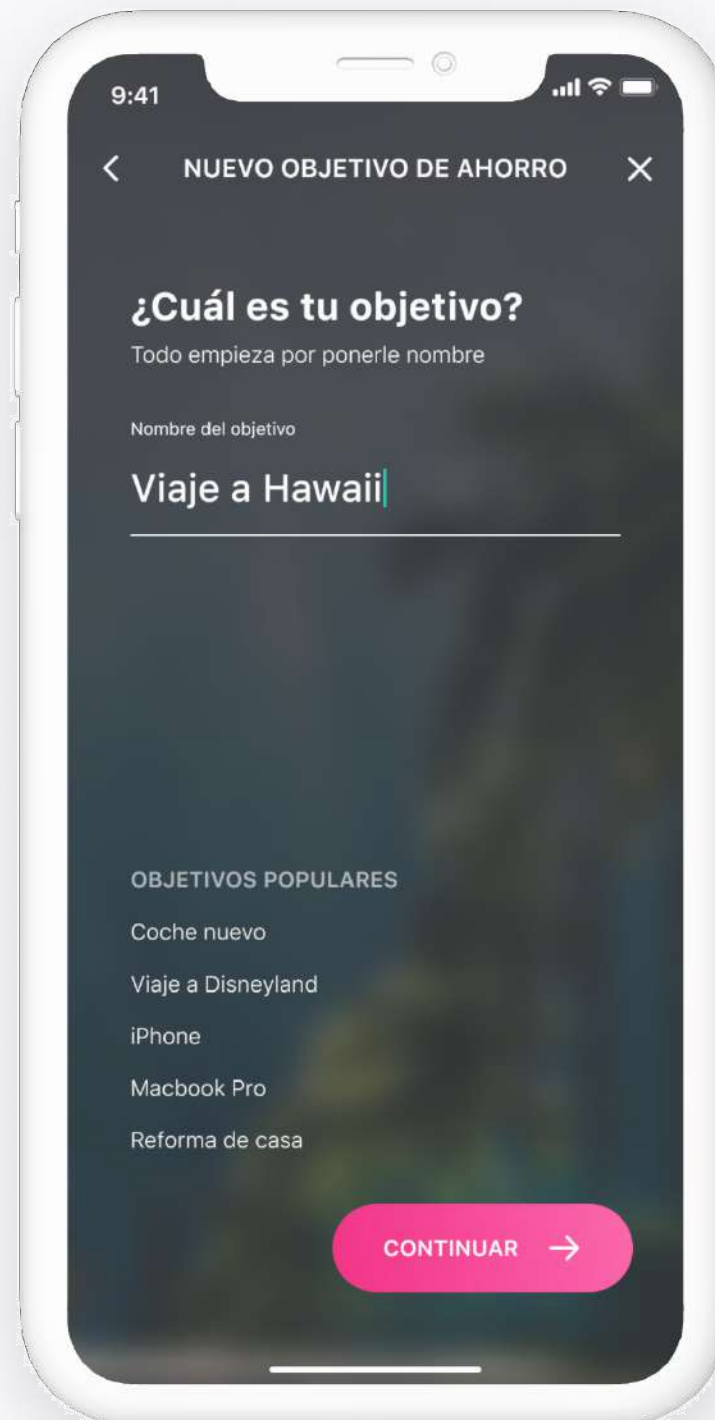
9:41

NUEVO OBJETIVO DE AHORRO

¿Cuál es tu objetivo?
Todo empieza por ponerle nombre

Nombre del objetivo
Viaje a Hawaii

OBJETIVOS POPULARES
Coche nuevo
Viaje a Disneyland
iPhone
Macbook Pro
Reforma de casa

CONTINUAR